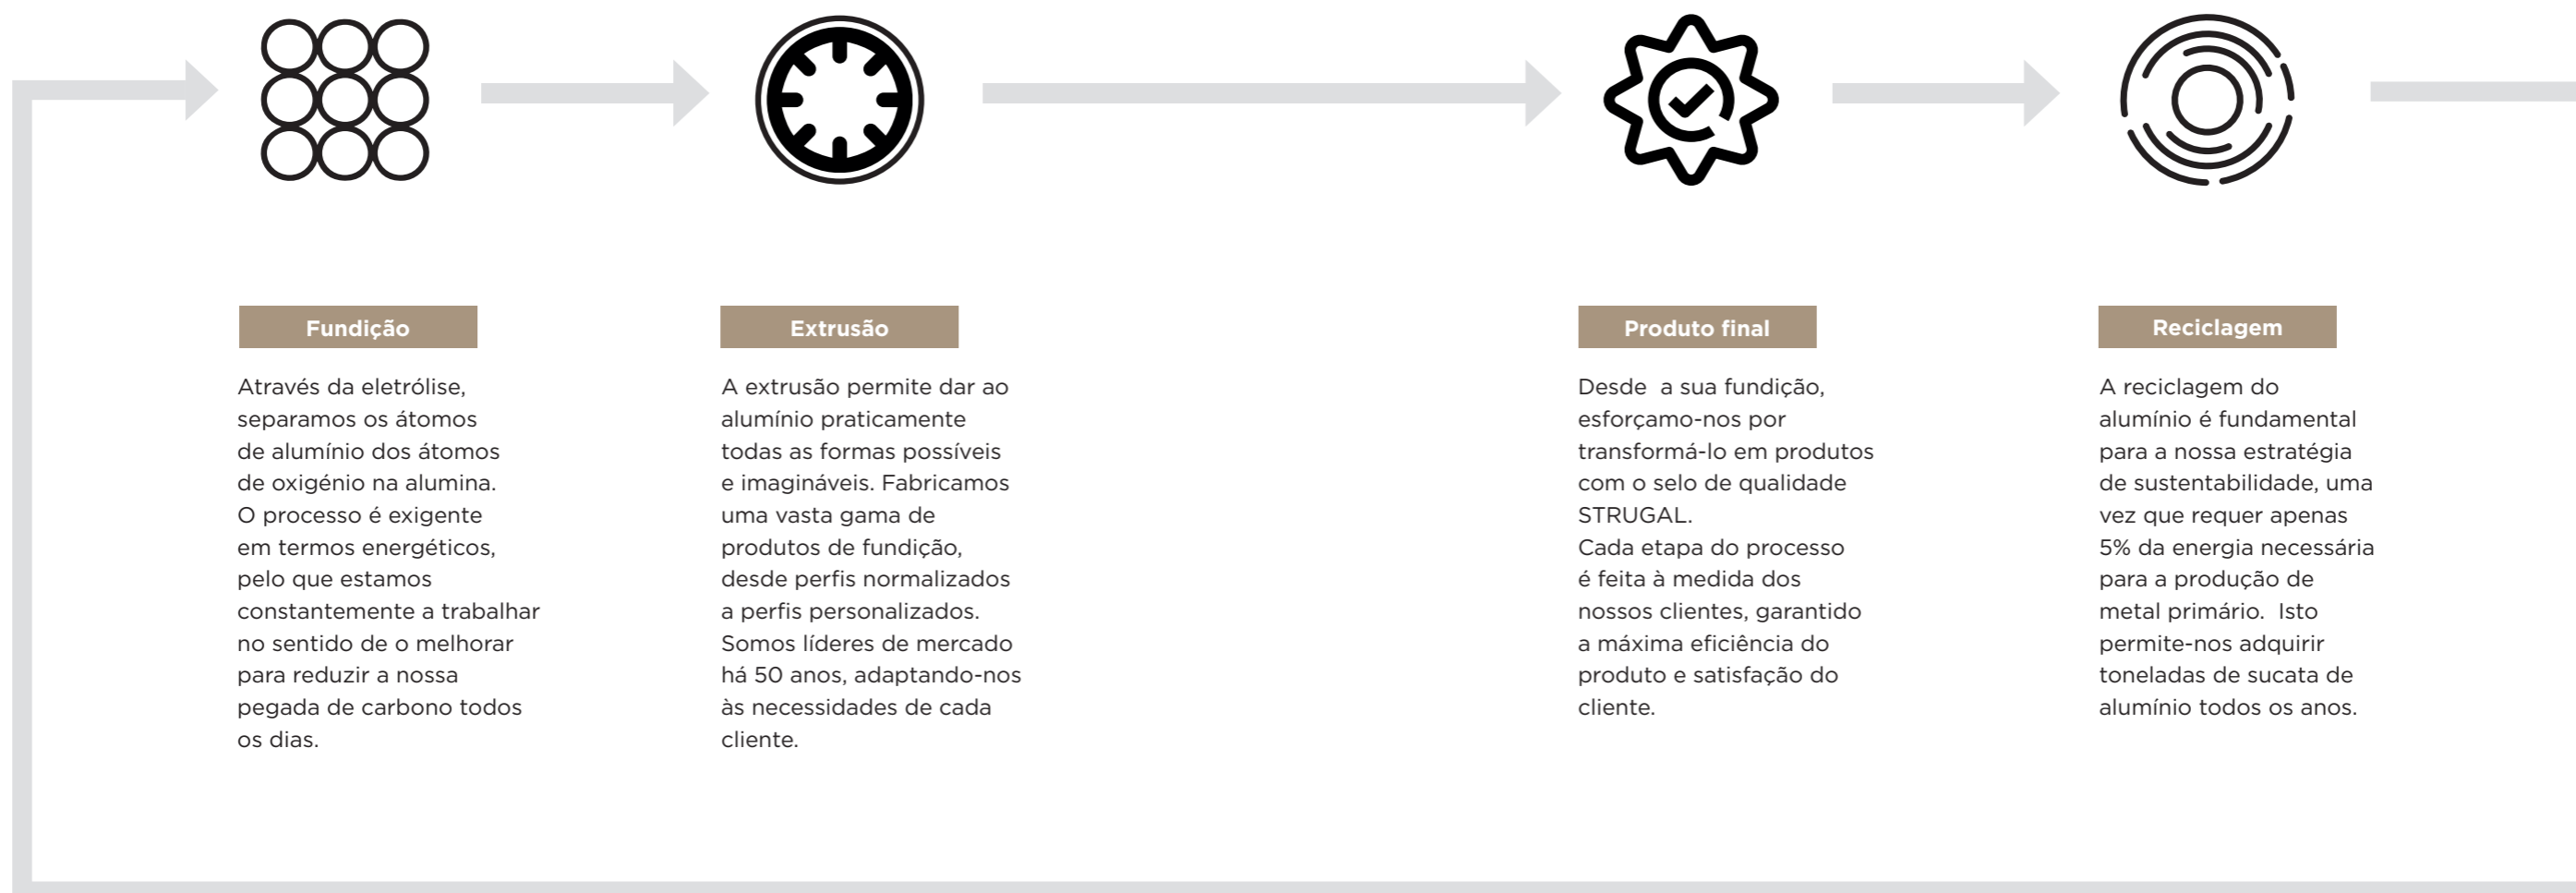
Fundição

Através da eletrólise, separamos os átomos de alumínio dos átomos de oxigénio na alumina. O processo é exigente em termos energéticos, pelo que estamos constantemente a trabalhar no sentido de o melhorar para reduzir a nossa pegada de carbono todos os dias.

Extrusão

A extrusão permite dar ao alumínio praticamente todas as formas possíveis e imagináveis. Fabricamos uma vasta gama de produtos de fundição, desde perfis normalizados a perfis personalizados. Somos líderes de mercado há 50 anos, adaptando-nos às necessidades de cada cliente.

Produto final

Desde a sua fundição, esforçamo-nos por transformá-lo em produtos com o selo de qualidade STRUGAL. Cada etapa do processo é feita à medida dos nossos clientes, garantido a máxima eficiência do produto e satisfação do cliente.

Reciclagem

A reciclagem do alumínio é fundamental para a nossa estratégia de sustentabilidade, uma vez que requer apenas 5% da energia necessária para a produção de metal primário. Isto permite-nos adquirir toneladas de sucata de alumínio todos os anos.